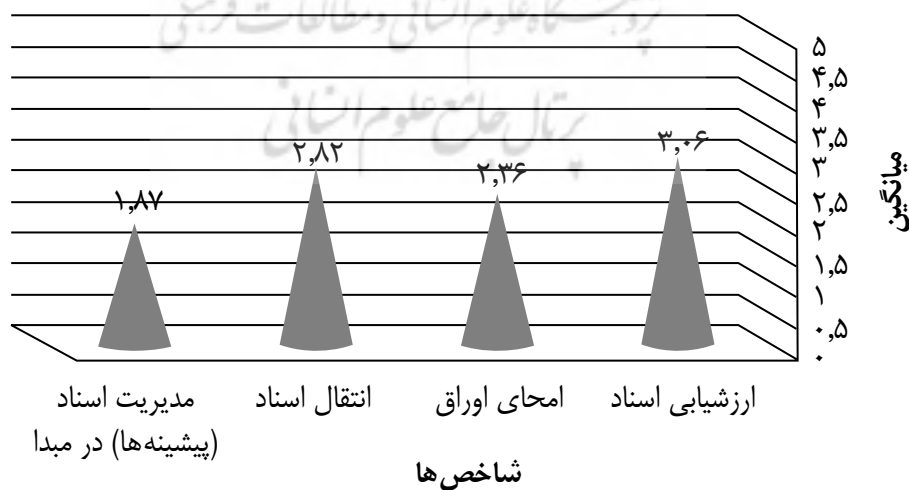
پژوهشگاه علوم انسانی و مطالعات فرهنگی
پرتال جامع علوم انسانی

۵
۴,۵
۴
۳,۵
۳
۲,۵
۲
۱,۵
۱
۰,۵
۰

میانگین

۱,۸۷
۲,۸۲
۲,۳۶
۳,۰۶

مدیریت اسناد (پیشینه‌ها) در مبدا
انتقال اسناد
امحای اوراق
ارزشیابی اسناد

شاخص‌ها